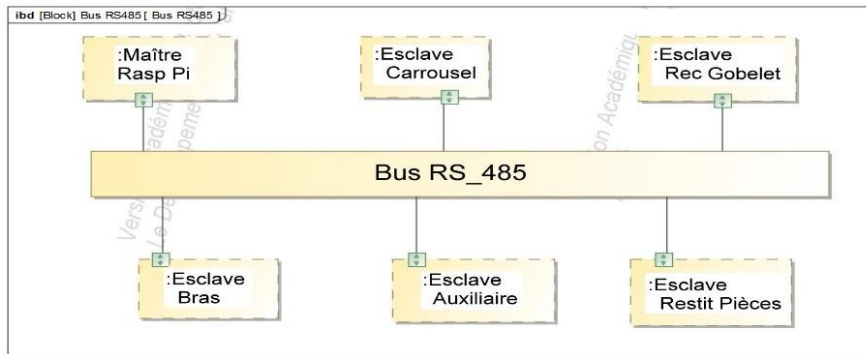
ibd [Block] Bus RS485 [ Bus RS485 ]

:Maître Rasp Pi

:Esclave Carrousel

:Esclave Rec Gobelet

Bus RS_485

:Esclave Bras

:Esclave Auxiliaire

:Esclave Restit Pièces

Version Académique
Le Développement
Version Académique